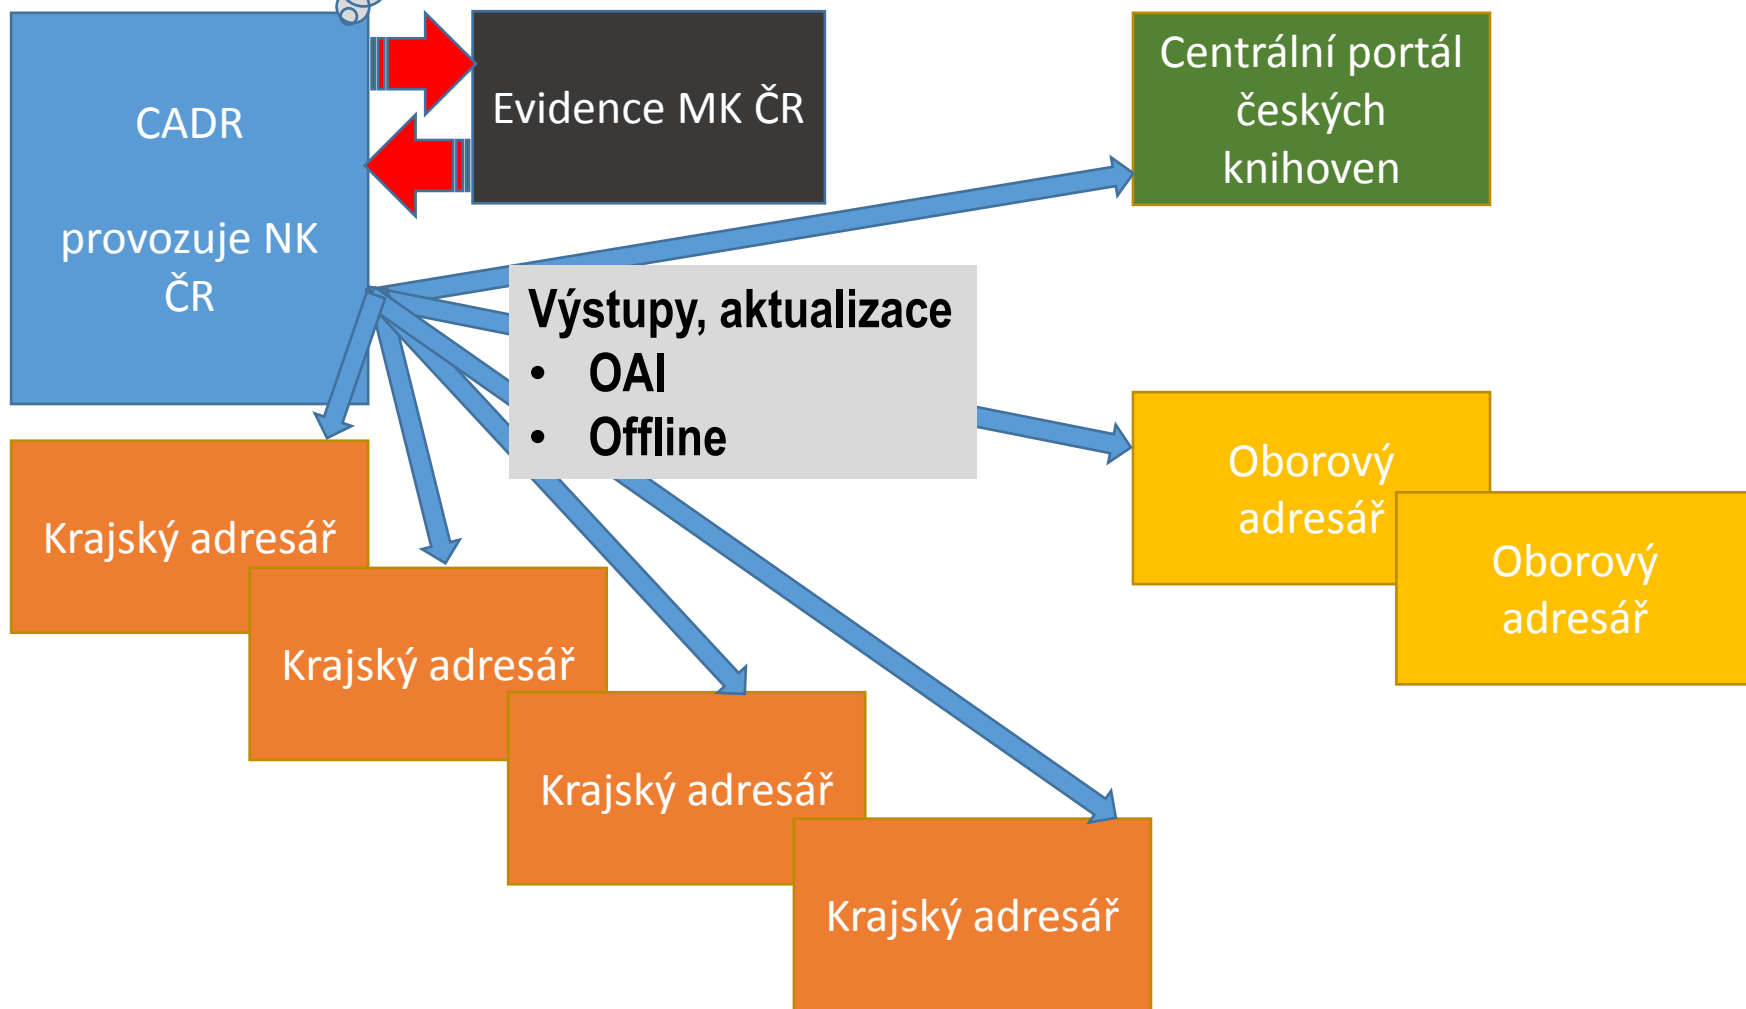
CADR

provozuje NK ČR

Evidence MK ČR

Centrální portál českých knihoven

Výstupy, aktualizace
• OAI
• Offline

Oborový adresář

Oborový adresář

Krajský adresář

Krajský adresář

Krajský adresář

Krajský adresář